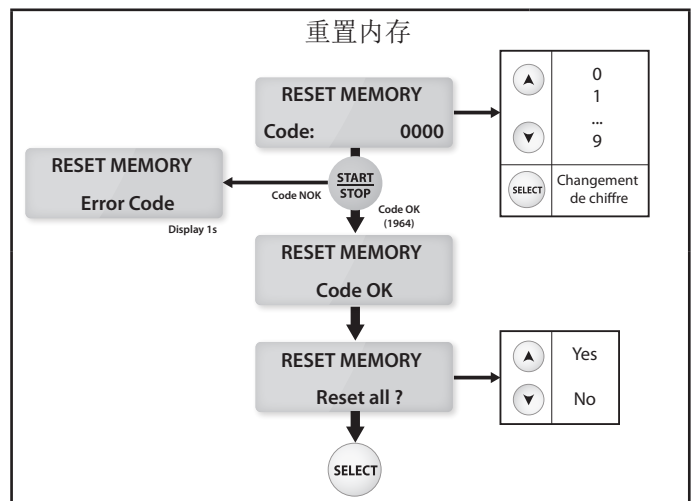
重置内存

RESET MEMORY
Code: 0000

0
1
...
9

SELECT
Changement de chiffre

RESET MEMORY
Error Code
Display 1s

Code NOK

START
STOP

Code OK
(1964)

RESET MEMORY
Code OK

RESET MEMORY
Reset all ?

Yes
No

SELECT